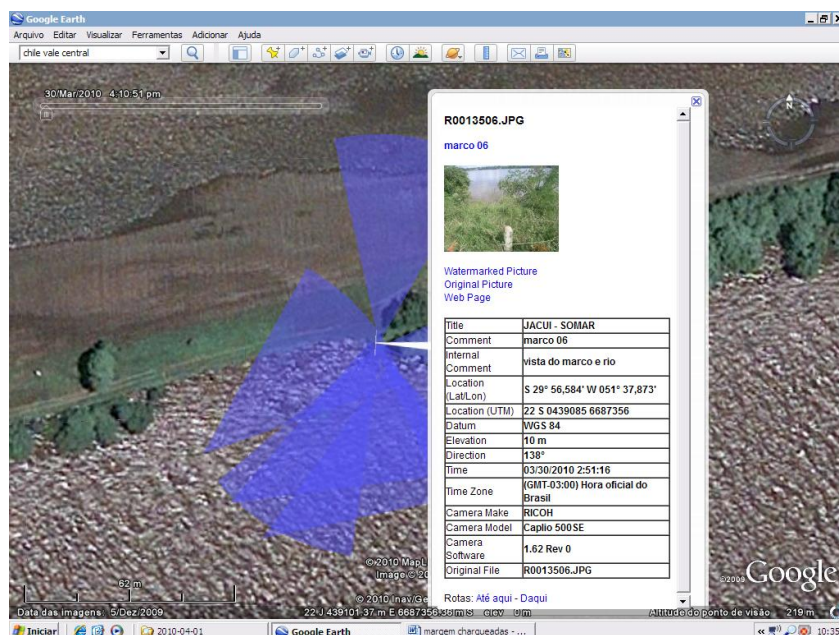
Google Earth
Arquivo Editar Visualizar Ferramentas Adicionar Ajuda
chile vale central

30/Mar/2010 4:10:51 pm

R0013506.JPG

marco 06

Watermarked Picture
Original Picture
Web Page

| Title | JACUI - SOMAR |
|---|---|
| Comment | marco 06 |
| Internal Comment | vista do marco e rio |
| Location (Lat/Lon) | S 29° 56,584' W 051° 37,873' |
| Location (UTM) | 22 S 0439085 6687356 |
| Datum | WGS 84 |
| Elevation | 10 m |
| Direction | 138° |
| Time | 03/30/2010 2:51:16 |
| Time Zone | (GMT-03:00) Hora oficial do Brasil |
| Camera Make | RICOH |
| Camera Model | Caplio 500SE |
| Camera Software | 1.62 Rev 0 |
| Original File | R0013506.JPG |

Rotas: Até aqui - Daqui

©2010 MapL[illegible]
Image © 20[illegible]
© 2010 Inav/Ge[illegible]
©2009 Google

62 m
Data das imagens: 5/Dez/2009
22 J 439101.37 m E 6687356.36 m S elev 0 m
Altitude do ponto de visão 219 m

Iniciar 2010-04-01 Google Earth margem charqueadas - ... 10:35